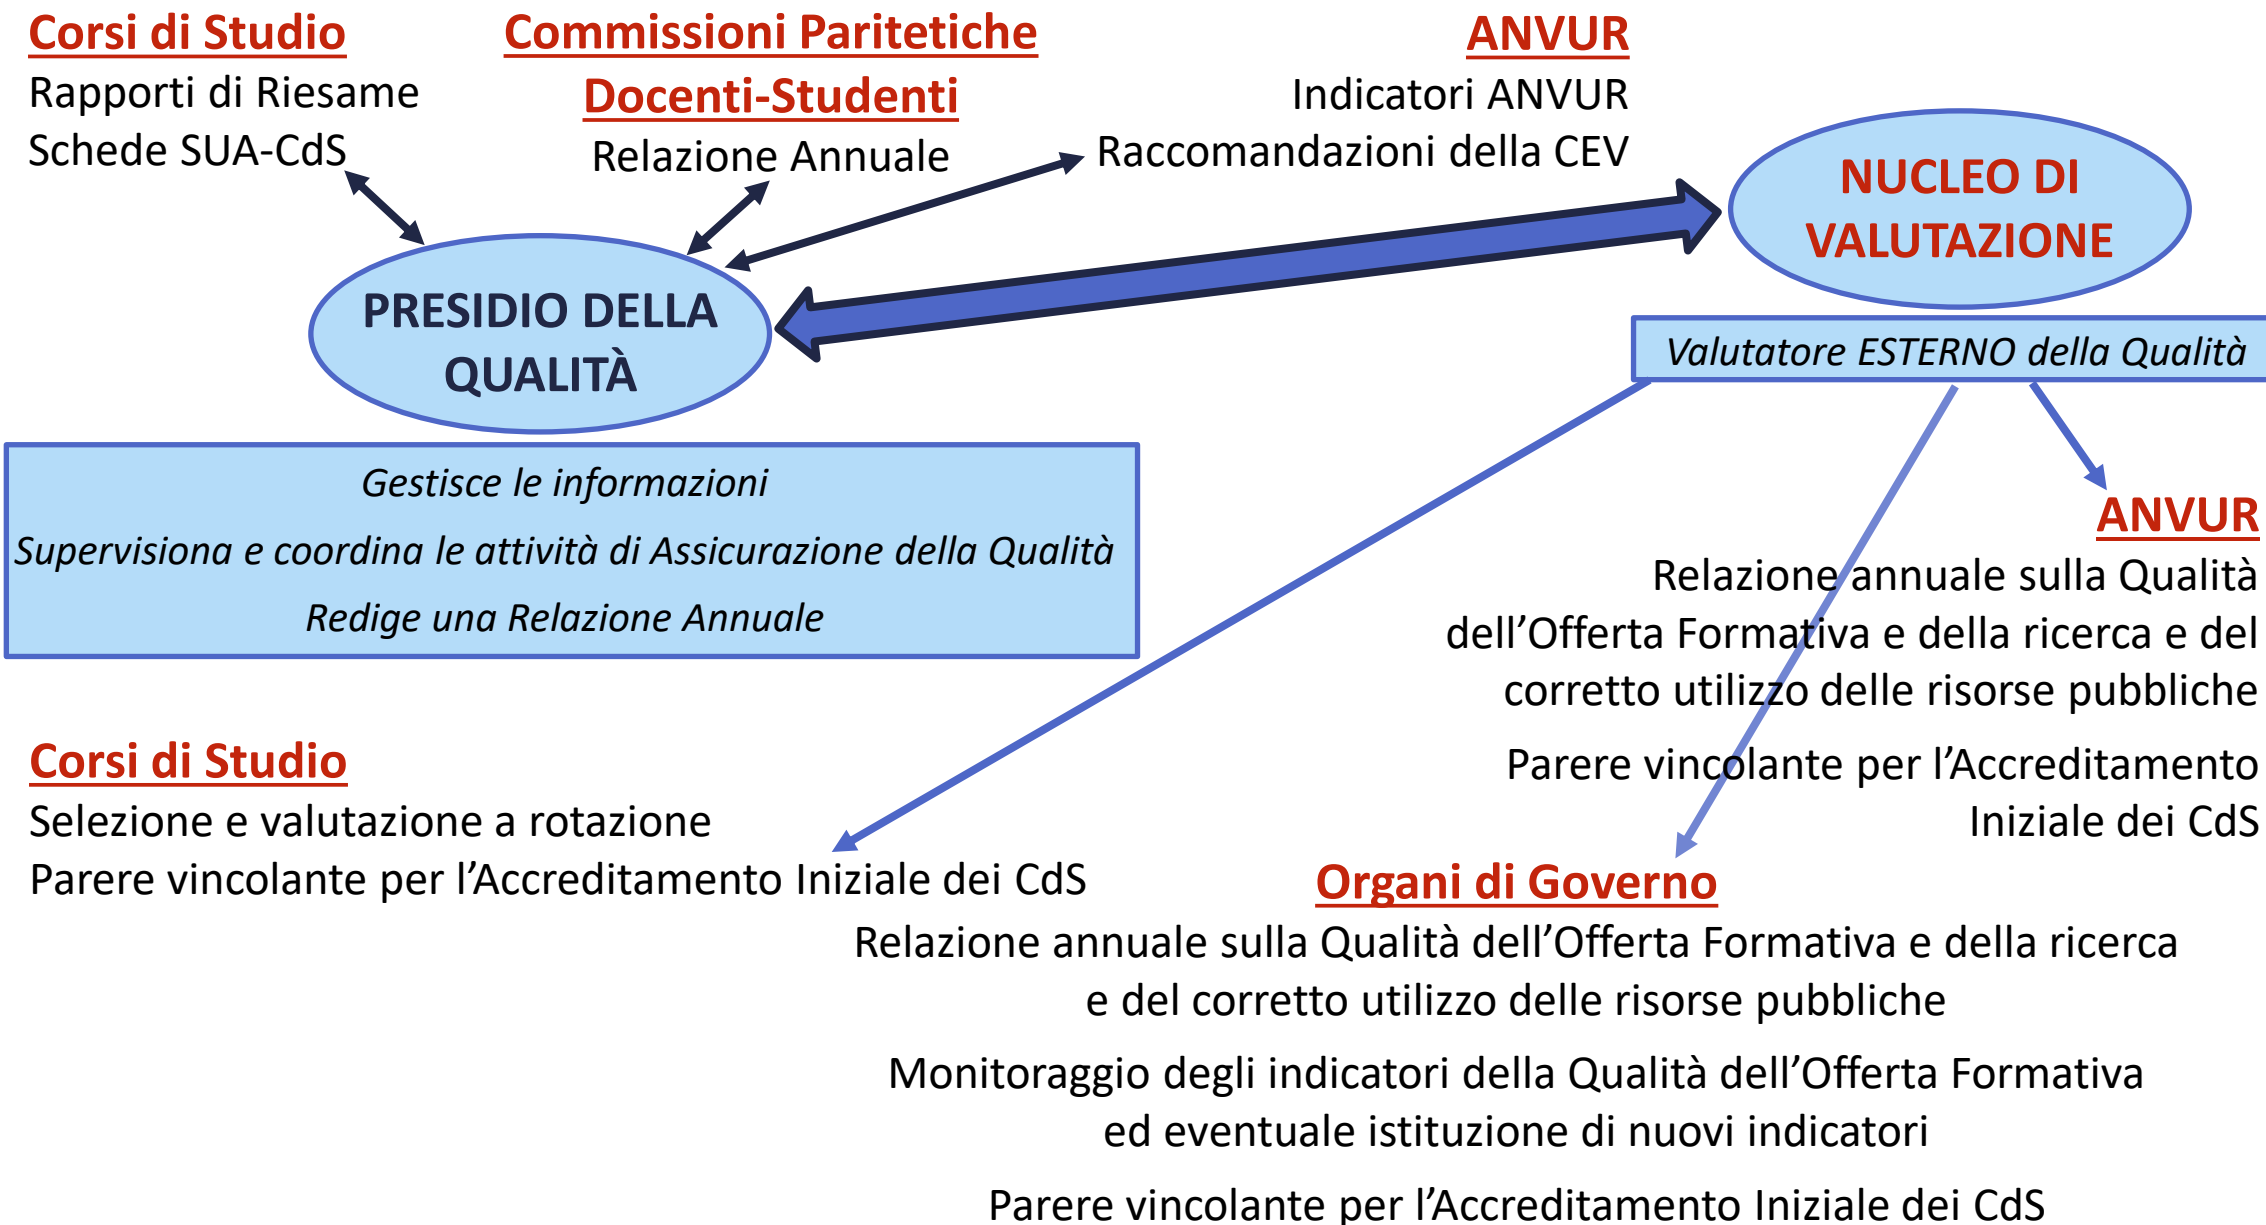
Corsi di Studio
Rapporti di Riesame
Schede SUA-CdS

Commissioni Paritetiche
Docenti-Studenti
Relazione Annuale

ANVUR
Indicatori ANVUR
Raccomandazioni della CEV

NUCLEO DI VALUTAZIONE

PRESIDIO DELLA QUALITÀ

Valutatore ESTERNO della Qualità

Gestisce le informazioni
Supervisiona e coordina le attività di Assicurazione della Qualità
Redige una Relazione Annuale

ANVUR
Relazione annuale sulla Qualità dell'Offerta Formativa e della ricerca e del corretto utilizzo delle risorse pubbliche

Parere vincolante per l'Accreditamento Iniziale dei CdS

Corsi di Studio
Selezione e valutazione a rotazione
Parere vincolante per l'Accreditamento Iniziale dei CdS

Organi di Governo
Relazione annuale sulla Qualità dell'Offerta Formativa e della ricerca e del corretto utilizzo delle risorse pubbliche

Monitoraggio degli indicatori della Qualità dell'Offerta Formativa ed eventuale istituzione di nuovi indicatori

Parere vincolante per l'Accreditamento Iniziale dei CdS